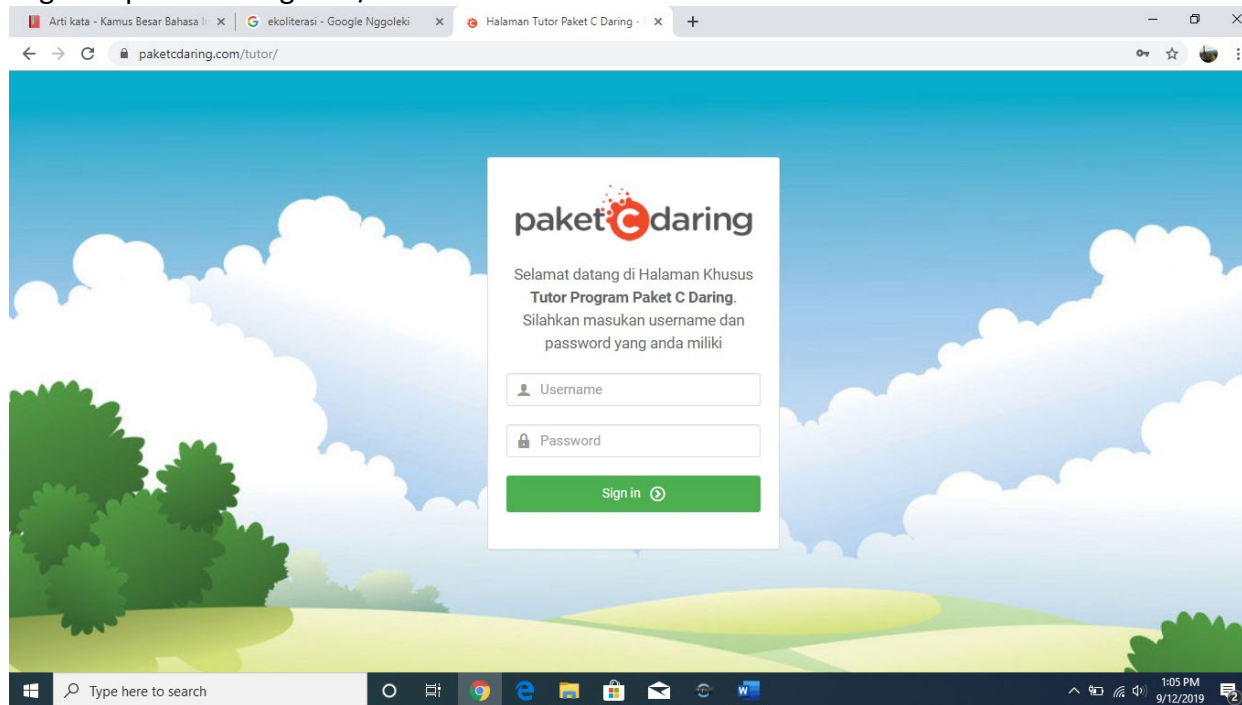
Arti kata - Kamus Besar Bahasa I
ekoliterasi - Google Nggoleki
Halaman Tutor Paket C Daring - I

paketcdaring.com/tutor/

paket C daring

Selamat datang di Halaman Khusus **Tutor Program Paket C Daring**. Silahkan masukan username dan password yang anda miliki

Username

Password

Sign in

Type here to search

1:05 PM
9/12/2019
2